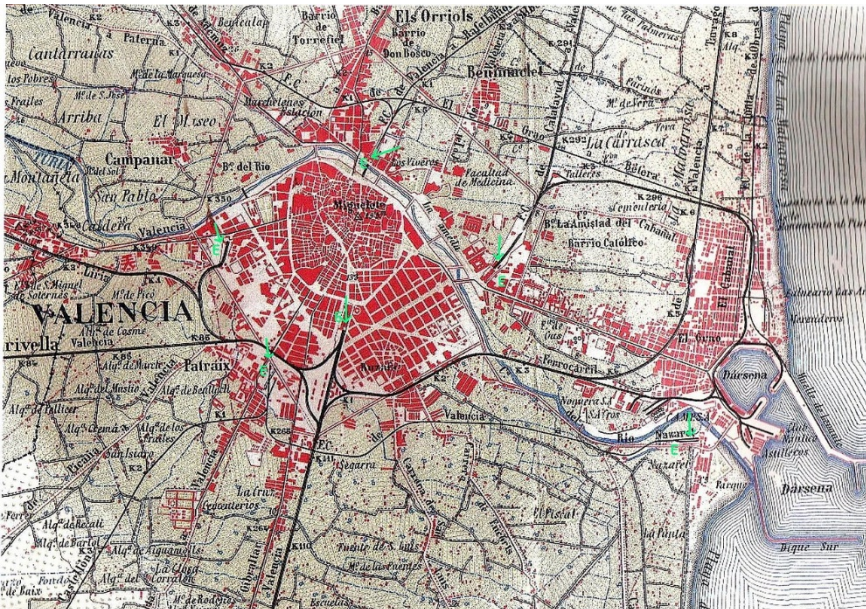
Valencia
Benicalap
Barrio
Els Orriols
Torrefiel
Barrio de Don Bosco
Cantarranas
Paterna
los Pobres
Mᵈ de la Marquesa
Frailes
Mⁿ de S. José
Arriba
El Museo
Marchelenes Estacion
Benimaclet
Camino de las Palmeras
Mᵈ de Vera
Campanar
Bᵒ del Rio
La Carrasca
Talleres
Facultad de Medicina
Los Viveros
Turia
Montañeta
San Pablo
Caudete
Valencia
Miguelete
Cementerio
La Amistad del Cabañal
Barrio Católico
El Cabañal
Liria
Sᵗ Miguel de Soternes
Mᵈ de Pico
VALENCIA
Alq. de Cosme
Mirivella
Valencia
Patraix
Alq. de Murcia
Alq. del Mustio
Alq. de Bellver
Ruzafa
Ferrocarril
El Grao
Dársena
Alq. de Tallier
Alq. Crema
Alq. de los Frailes
San Isidro
Valencia
Nogueras
Rio
Nazaret
Segarra
Benia
Alq. de Bacali
Alq. de Barlet
Alq. de Aiguamolls
La Cruz
Matadero
El Pistat
Dársena
Dique Sur
Mᵈ de las Fuentes
Fuente de S. Luis
Escuelas
Mᵈ de Rodrigo
Mᵈ de Baix
Malvarrosa
Playa de la Malvarrosa
Astilleros
Alq. del Corral
La Linea
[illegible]